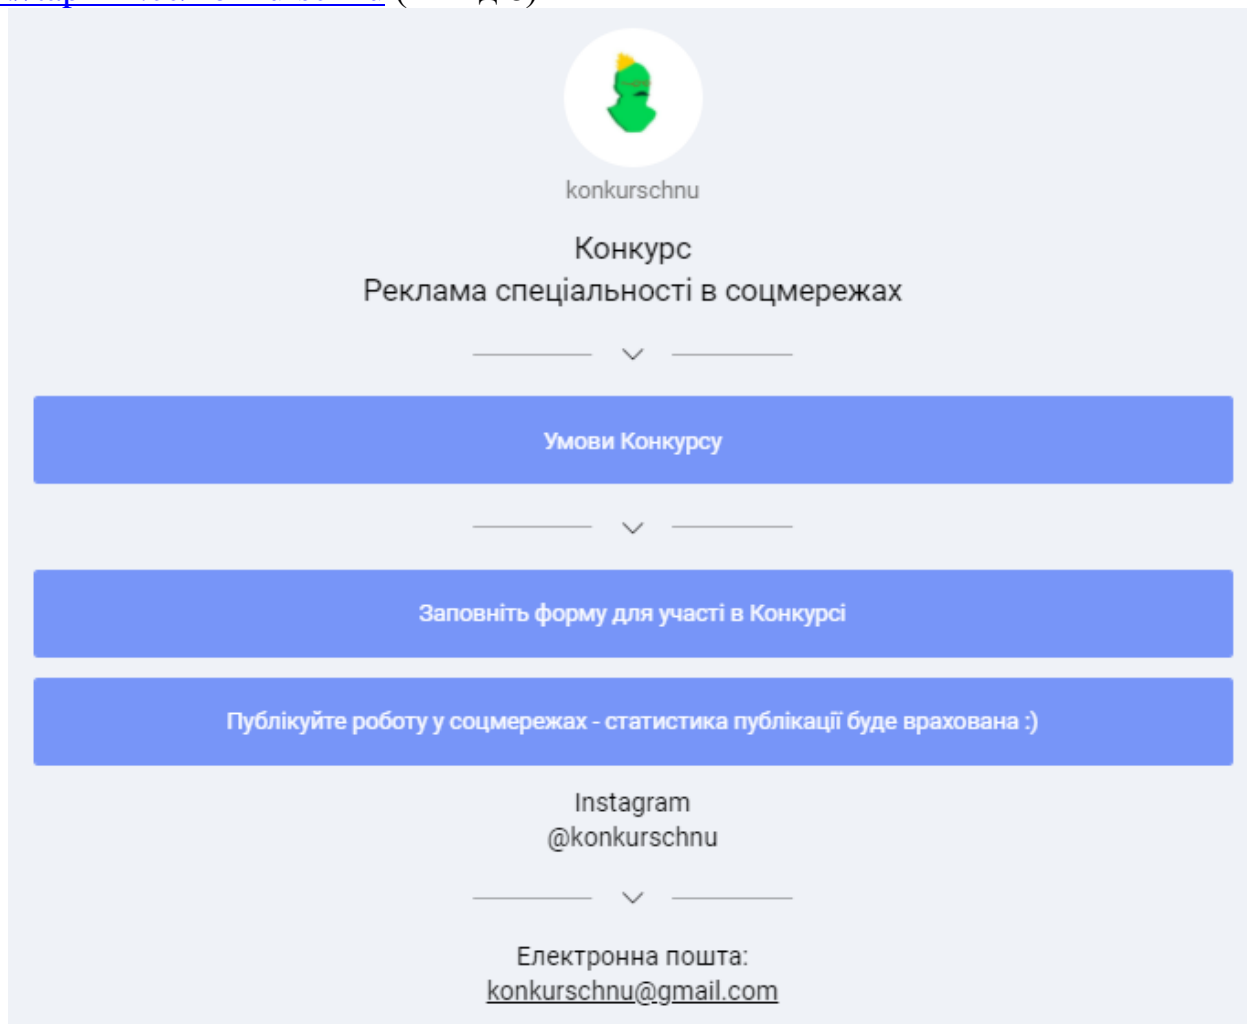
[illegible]

konkurschnu

Конкурс
Реклама спеціальності в соцмережах

Умови Конкурсу

Заповніть форму для участі в Конкурсі

Публікуйте роботу у соцмережах - статистика публікації буде врахована :)

Instagram
@konkurschnu

Електронна пошта:
konkurschnu@gmail.com